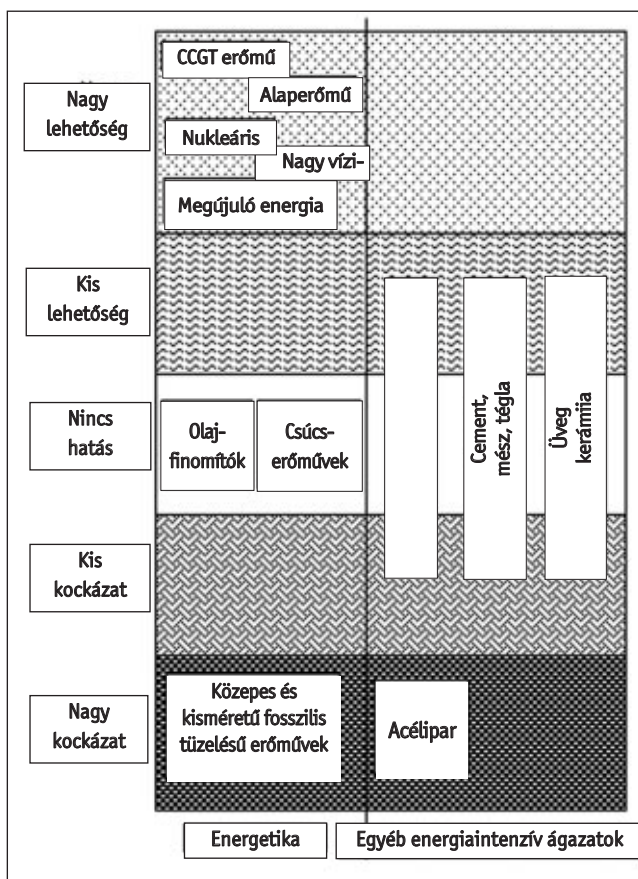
Nagy lehetőség

CCGT erőmű

Alaperőmű

Nukleáris

Nagy vízi-

Megújuló energia

Kis lehetőség

Nincs hatás

Olajfinomítók

Csúcserőművek

Cement, mész, tégla

Üveg kerámia

Kis kockázat

Nagy kockázat

Közepes és kisméretű fosszilis tüzelésű erőművek

Acélipar

Energetika

Egyéb energiaintenzív ágazatok